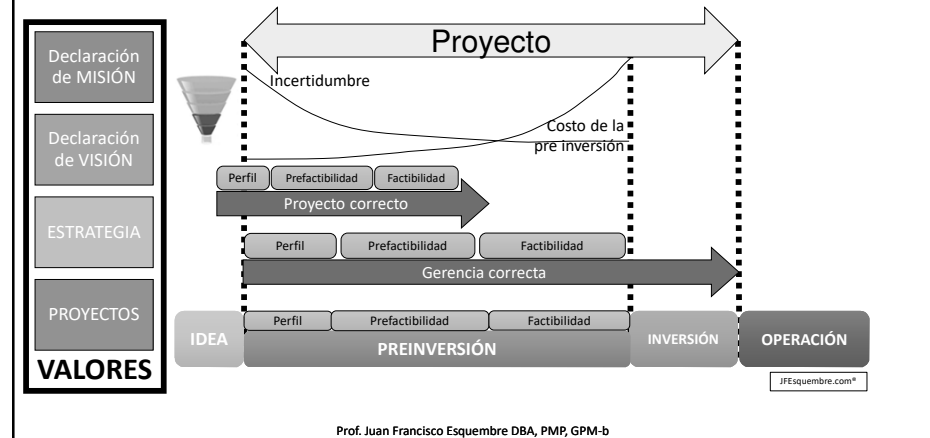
Declaración de MISIÓN

Declaración de VISIÓN

ESTRATEGIA

PROYECTOS

VALORES

Proyecto

Incertidumbre

Costo de la pre inversión

Perfil | Prefactibilidad | Factibilidad

Proyecto correcto

Perfil | Prefactibilidad | Factibilidad

Gerencia correcta

Perfil | Prefactibilidad | Factibilidad

IDEA

PREINVERSIÓN

INVERSIÓN

OPERACIÓN

JFEsquembre.com®

Prof. Juan Francisco Esquembre DBA, PMP, GPM-b